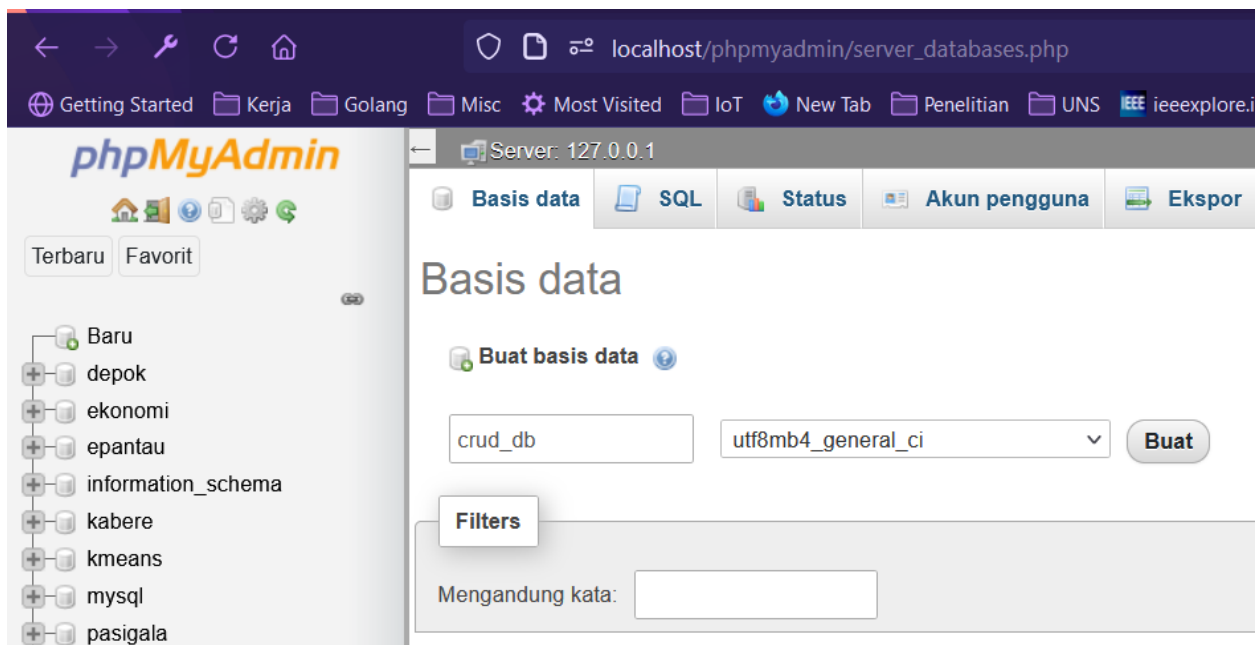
localhost/phpmyadmin/server_databases.php

Getting Started Kerja Golang Misc Most Visited IoT New Tab Penelitian UNS IEEE ieeexplore.i

phpMyAdmin

Terbaru Favorit

Baru
depok
ekonomi
epantau
information_schema
kabere
kmeans
mysql
pasigala

Server: 127.0.0.1

Basis data SQL Status Akun pengguna Ekspor

Basis data

Buat basis data

crud_db utf8mb4_general_ci Buat

Filters

Mengandung kata: